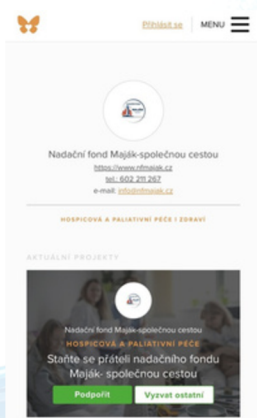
Přihlásit se MENU

Nadační fond Maják-společnou cestou
https://www.nfmajak.cz
tel.: 602 211 267
e-mail: info@nfmajak.cz

HOSPICOVÁ A PALIATIVNÍ PÉČE I ZDRAVÍ

AKTUÁLNÍ PROJEKTY

Nadační fond Maják-společnou cestou
HOSPICOVÁ A PALIATIVNÍ PÉČE
Staňte se přáteli nadačního fondu Maják- společnou cestou

Podpořit
Vyzvat ostatní